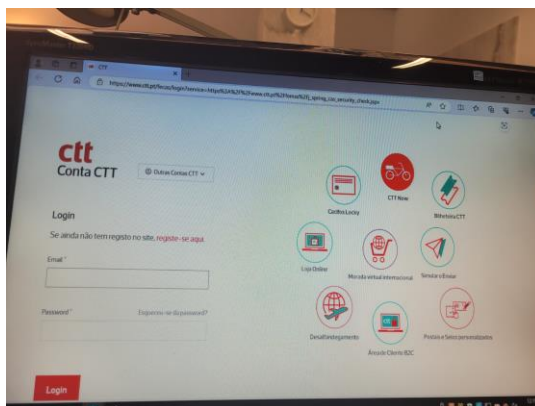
CTT

https://www.ctt.pt/feapl/login?service=https%3A%2F%2Fwww.ctt.pt%2Ffeapl%2Fj_spring_cas_security_check.jspx

ctt
Conta CTT

Outras Contas CTT

Login

Se ainda não tem registo no site, registe-se aqui.

Email *

Password *

Esqueceu-se da password?

Login

Cacifos Locky

CTT Now

Bilhética CTT

Loja Online

Mercado virtual internacional

Simular e Enviar

Desalfandegamento

Área do Cliente B2C

Postais e Selos personalizados